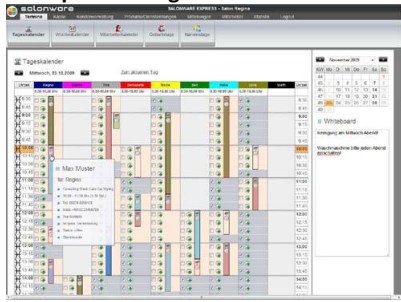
solonware

SALONWARE EXPRESS - Salon Regina

Termine | Kunden | Kassenverwaltung | Produkte/Dienstleistungen | Mitarbeiter | Informationen | Statistik | Logout

Tageskalender | Wochenkalender | Mitarbeiterkalender | Gutscheine | Notizen/Tage

Tageskalender

Mittwoch, 25.11.2009

Zum aktuellen Tag

Regina

Max Muster

für: Regina

Whiteboard

Versammlung am Mittwoch Abend!

Waschmaschine bitte jeden Abend einschalten!

November 2009

Mo | Di | Mi | Do | Fr | Sa | So

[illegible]